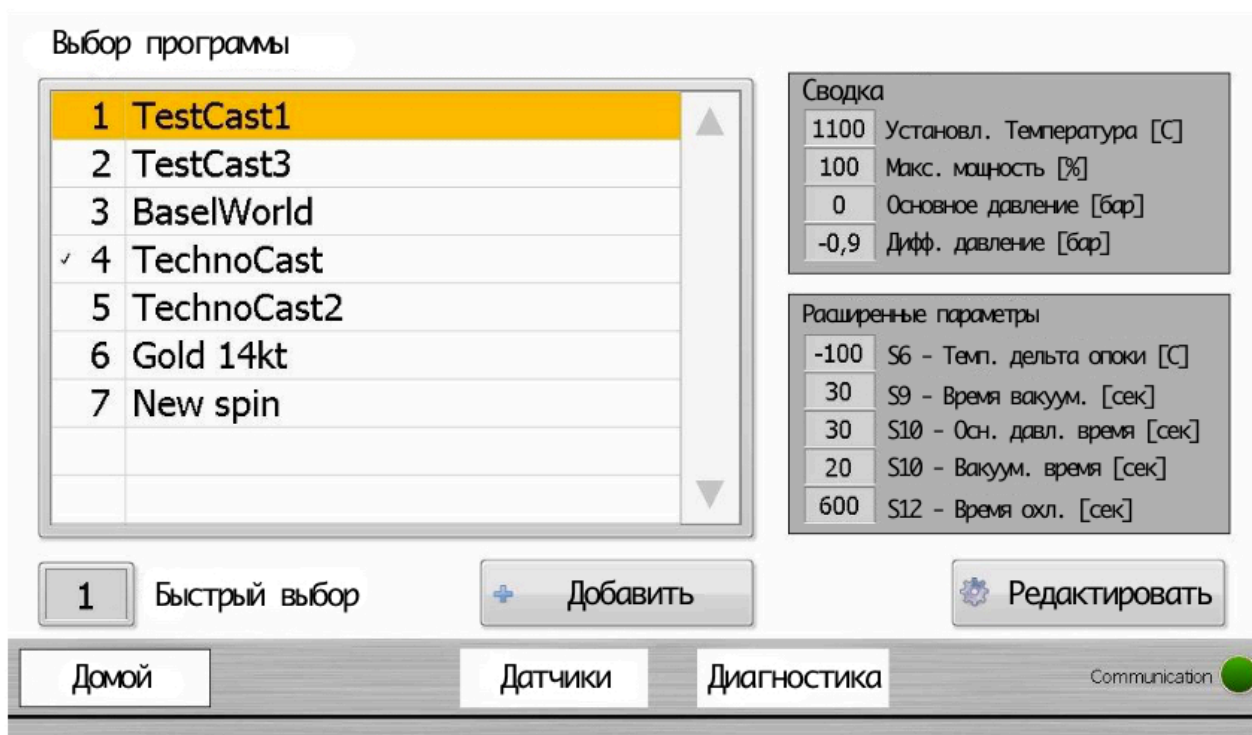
Выбор программы

| | |
|---|---|
| 1 | TestCast1 |
| 2 | TestCast3 |
| 3 | BaselWorld |
| ✓ 4 | TechnoCast |
| 5 | TechnoCast2 |
| 6 | Gold 14kt |
| 7 | New spin |

Сводка
1100 Установл. Температура [C]
100 Макс. мощность [%]
0 Основное давление [бар]
-0,9 Дифф. давление [бар]

Расширенные параметры
-100 S6 - Темп. дельта опоки [C]
30 S9 - Время вакуум. [сек]
30 S10 - Осн. давл. время [сек]
20 S10 - Вакуум. время [сек]
600 S12 - Время охл. [сек]

1 Быстрый выбор

Добавить

Редактировать

Домой

Датчики

Диагностика

Communication